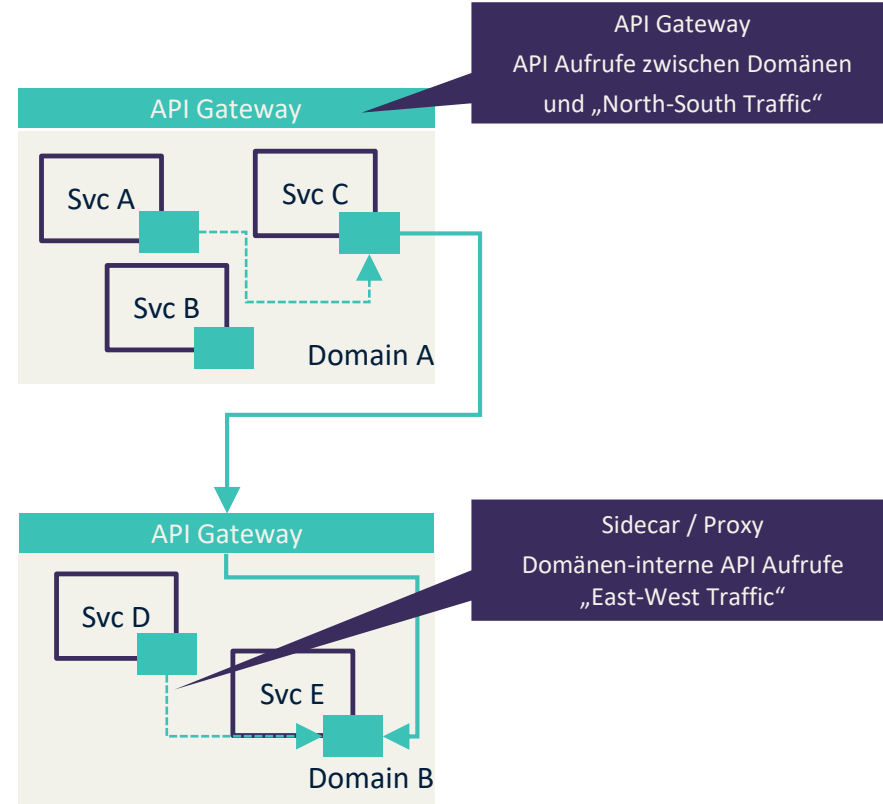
API Gateway
API Aufrufe zwischen Domänen und „North-South Traffic“

API Gateway

Svc A

Svc C

Svc B

Domain A

API Gateway

Sidecar / Proxy
Domänen-interne API Aufrufe „East-West Traffic“

Svc D

Svc E

Domain B